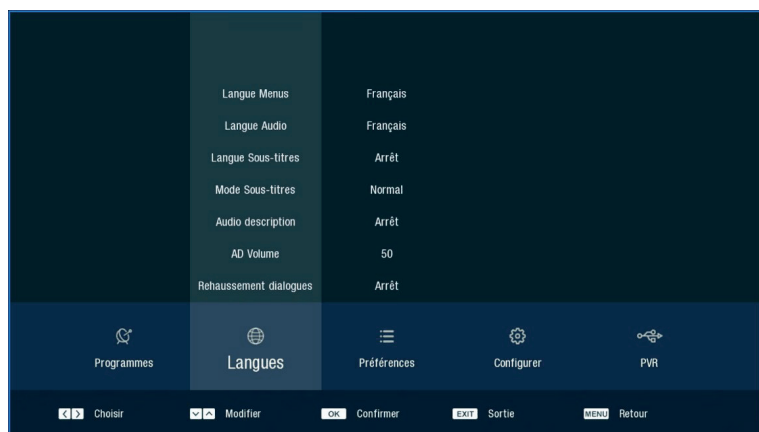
| | |
|---|---|
| Langue Menus | Français |
| Langue Audio | Français |
| Langue Sous-titres | Arrêt |
| Mode Sous-titres | Normal |
| Audio description | Arrêt |
| AD Volume | 50 |
| Rehaussement dialogues | Arrêt |

Programmes
Langues
Préférences
Configurer
PVR

Choisir
Modifier
OK Confirmer
EXIT Sortie
MENU Retour